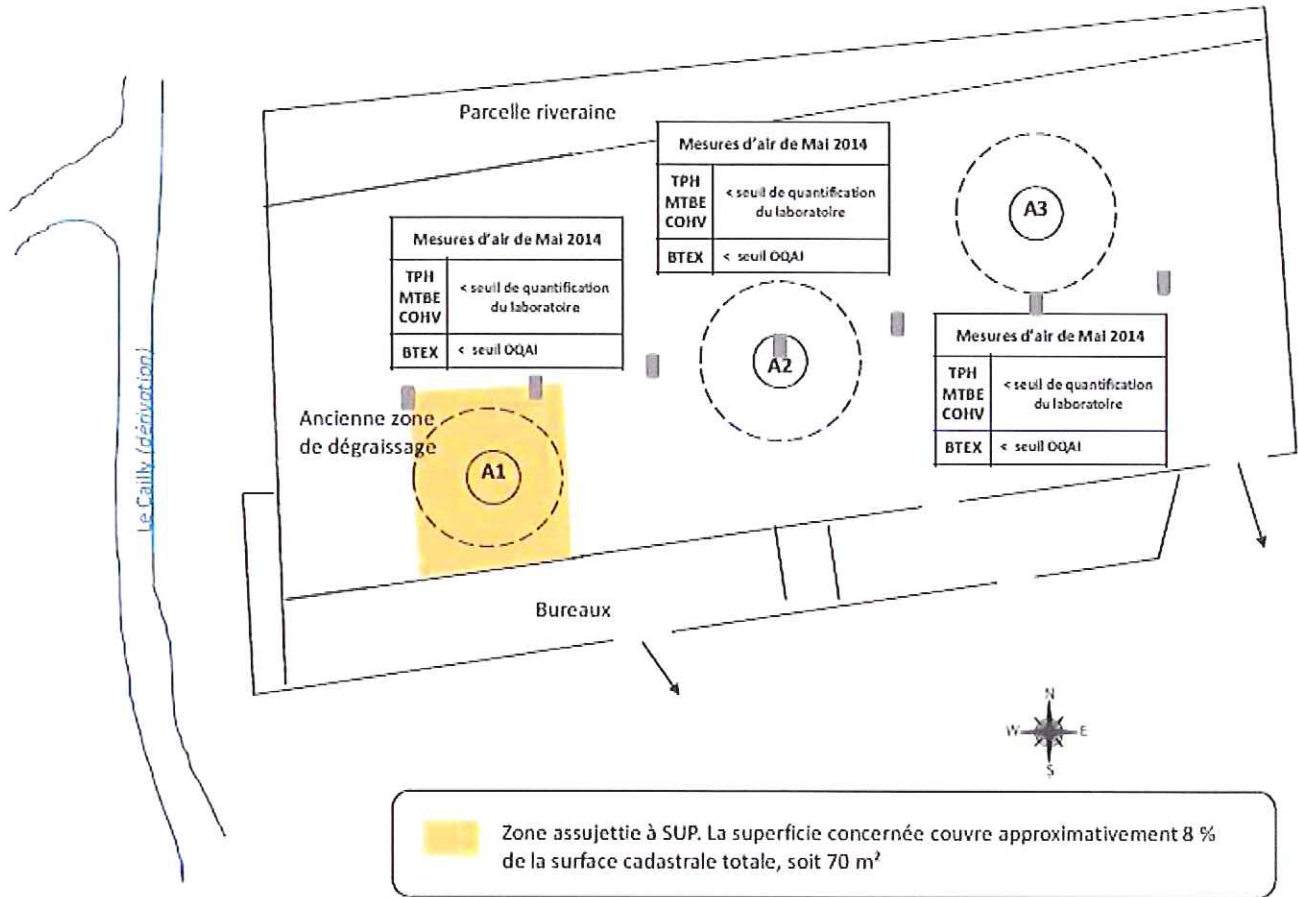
Le Cailly (dérivation)

Parcelle riveraine

| Mesures d'air de Mai 2014 | |
|---|---|
| TPH MTBE COHV | < seuil de quantification du laboratoire |
| BTEX | < seuil OQAI |

A3

| Mesures d'air de Mai 2014 | |
|---|---|
| TPH MTBE COHV | < seuil de quantification du laboratoire |
| BTEX | < seuil OQAI |

A2

| Mesures d'air de Mai 2014 | |
|---|---|
| TPH MTBE COHV | < seuil de quantification du laboratoire |
| BTEX | < seuil OQAI |

Ancienne zone de dégraissage

A1

Bureaux

N
W
E
S

Zone assujettie à SUP. La superficie concernée couvre approximativement 8 % de la surface cadastrale totale, soit 70 m²